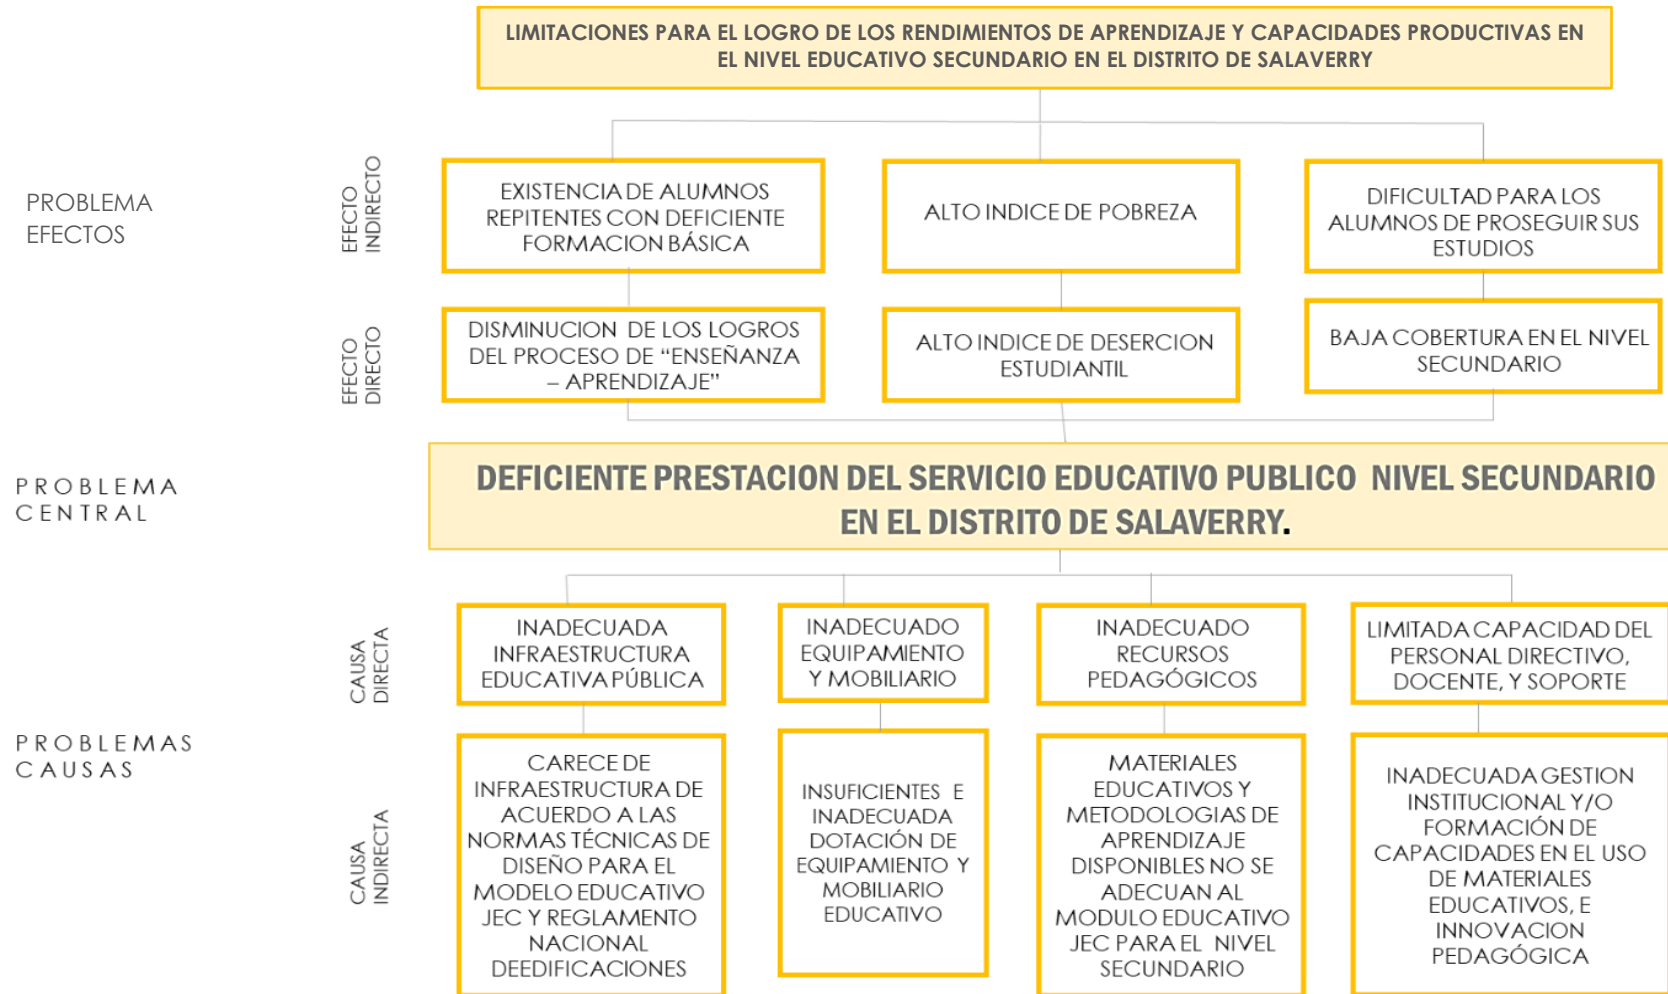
LIMITACIONES PARA EL LOGRO DE LOS RENDIMIENTOS DE APRENDIZAJE Y CAPACIDADES PRODUCTIVAS EN EL NIVEL EDUCATIVO SECUNDARIO EN EL DISTRITO DE SALAVERRY

PROBLEMA EFECTOS

EFECTO INDIRECTO

EXISTENCIA DE ALUMNOS REPITENTES CON DEFICIENTE FORMACION BÁSICA

ALTO INDICE DE POBREZA

DIFICULTAD PARA LOS ALUMNOS DE PROSEGUIR SUS ESTUDIOS

EFECTO DIRECTO

DISMINUCION DE LOS LOGROS DEL PROCESO DE "ENSEÑANZA – APRENDIZAJE"

ALTO INDICE DE DESERCION ESTUDIANTIL

BAJA COBERTURA EN EL NIVEL SECUNDARIO

PROBLEMA CENTRAL

DEFICIENTE PRESTACION DEL SERVICIO EDUCATIVO PUBLICO NIVEL SECUNDARIO EN EL DISTRITO DE SALAVERRY.

PROBLEMAS CAUSAS

CAUSA DIRECTA

INADECUADA INFRAESTRUCTURA EDUCATIVA PÚBLICA

INADECUADO EQUIPAMIENTO Y MOBILIARIO

INADECUADO RECURSOS PEDAGÓGICOS

LIMITADA CAPACIDAD DEL PERSONAL DIRECTIVO, DOCENTE, Y SOPORTE

CAUSA INDIRECTA

CARECE DE INFRAESTRUCTURA DE ACUERDO A LAS NORMAS TÉCNICAS DE DISEÑO PARA EL MODELO EDUCATIVO JEC Y REGLAMENTO NACIONAL DEEDIFICACIONES

INSUFICIENTES E INADECUADA DOTACIÓN DE EQUIPAMIENTO Y MOBILIARIO EDUCATIVO

MATERIALES EDUCATIVOS Y METODOLOGIAS DE APRENDIZAJE DISPONIBLES NO SE ADECUAN AL MODULO EDUCATIVO JEC PARA EL NIVEL SECUNDARIO

INADECUADA GESTION INSTITUCIONAL Y/O FORMACIÓN DE CAPACIDADES EN EL USO DE MATERIALES EDUCATIVOS, E INNOVACION PEDAGÓGICA